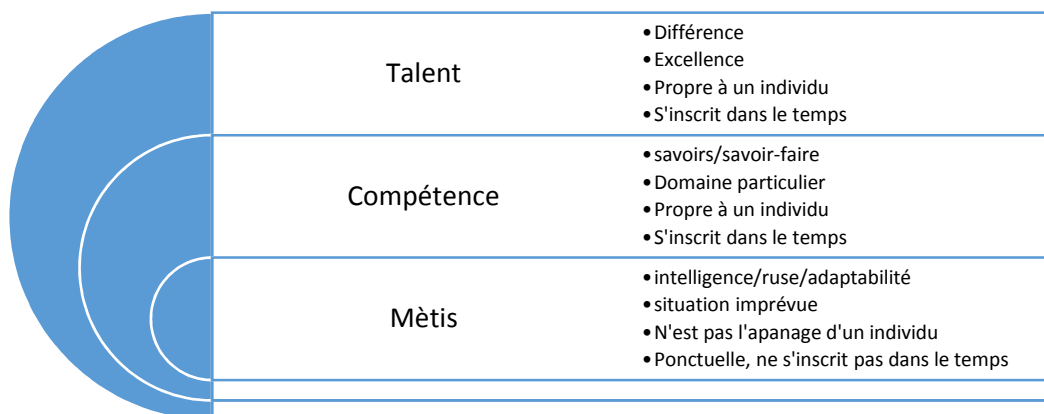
Talent

- Différence
- Excellence
- Propre à un individu
- S'inscrit dans le temps

Compétence

- savoirs/savoir-faire
- Domaine particulier
- Propre à un individu
- S'inscrit dans le temps

Mètis

- intelligence/ruse/adaptabilité
- situation imprévue
- N'est pas l'apanage d'un individu
- Ponctuelle, ne s'inscrit pas dans le temps